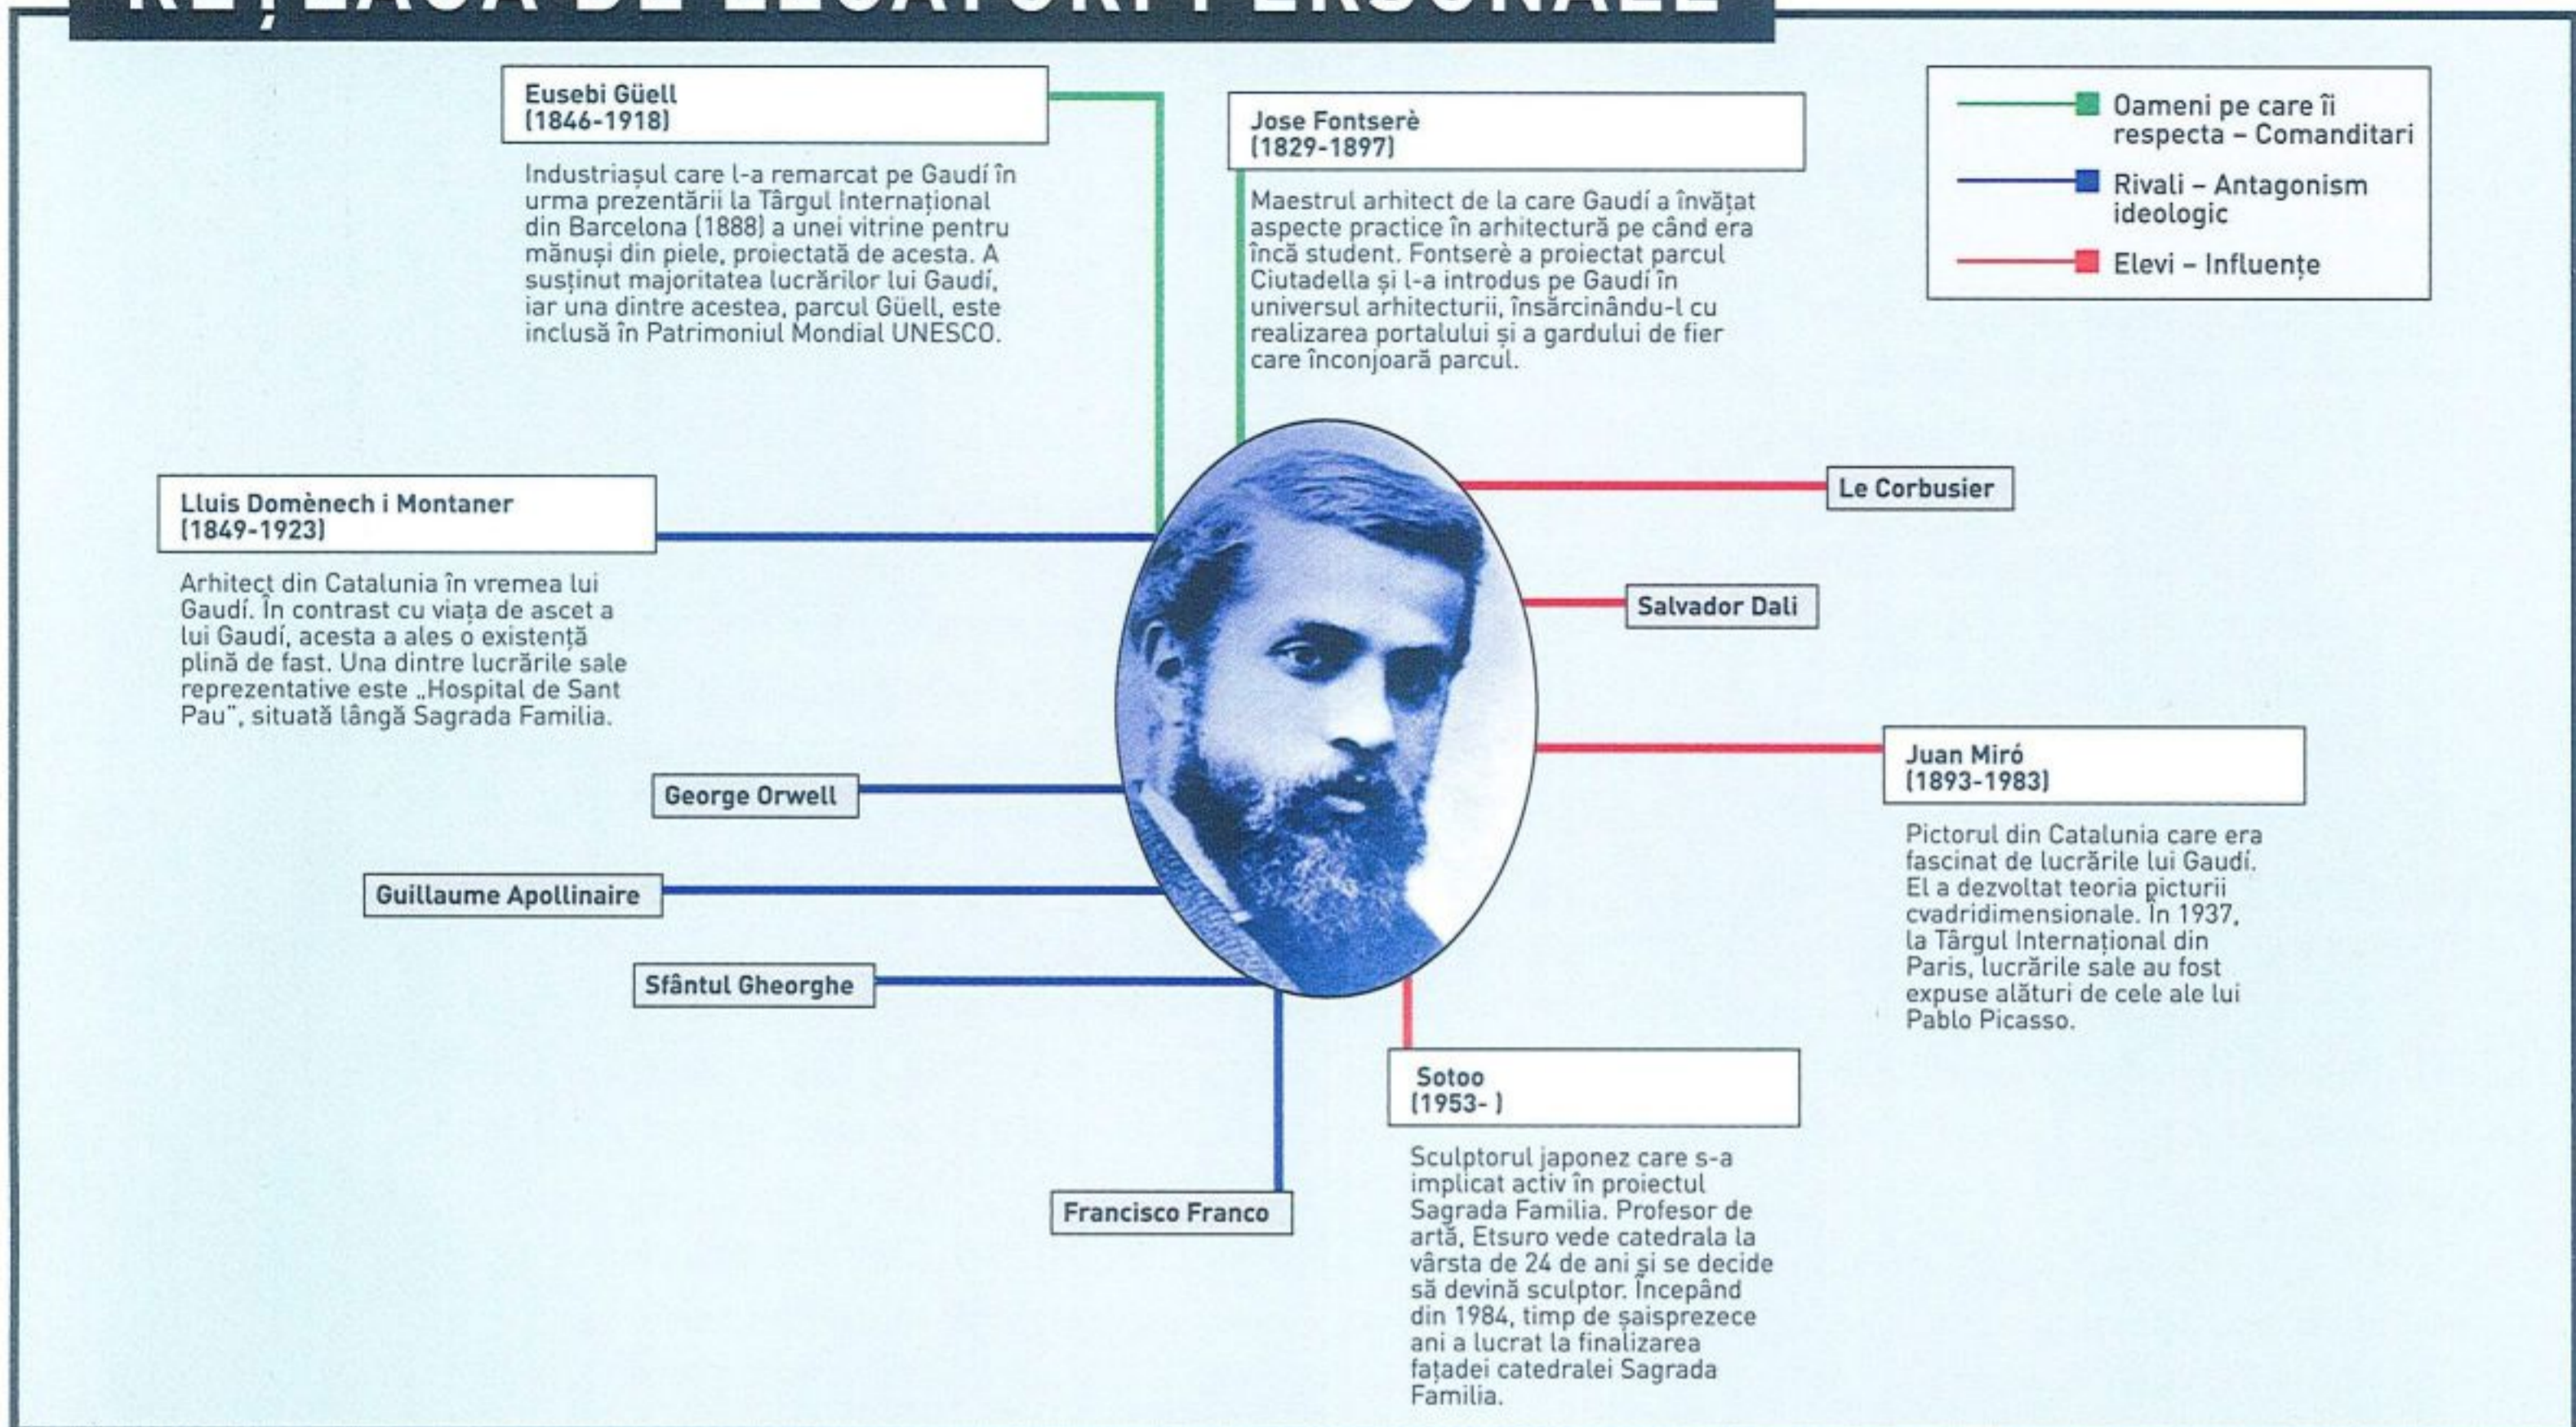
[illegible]

Eusebi Güell
(1846-1918)

Industriașul care l-a remarcat pe Gaudí în urma prezentării la Târgul Internațional din Barcelona (1888) a unei vitrine pentru mănuși din piele, proiectată de acesta. A susținut majoritatea lucrărilor lui Gaudí, iar una dintre acestea, parcul Güell, este inclusă în Patrimoniul Mondial UNESCO.

Jose Fontserè
(1829-1897)

Maestrul arhitect de la care Gaudí a învățat aspecte practice în arhitectură pe când era încă student. Fontserè a proiectat parcul Ciutadella și l-a introdus pe Gaudí în universul arhitecturii, însărcinându-l cu realizarea portalului și a gardului de fier care înconjoară parcul.

Oameni pe care îi respecta – Comanditari

Rivali – Antagonism ideologic

Elevi – Influențe

Lluis Domènech i Montaner
(1849-1923)

Arhitect din Catalunia în vremea lui Gaudí. În contrast cu viața de ascet a lui Gaudí, acesta a ales o existență plină de fast. Una dintre lucrările sale reprezentative este „Hospital de Sant Pau", situată lângă Sagrada Familia.

Le Corbusier

Salvador Dali

Juan Miró
(1893-1983)

Pictorul din Catalunia care era fascinat de lucrările lui Gaudí. El a dezvoltat teoria picturii cvadridimensionale. În 1937, la Târgul Internațional din Paris, lucrările sale au fost expuse alături de cele ale lui Pablo Picasso.

George Orwell

Guillaume Apollinaire

Sfântul Gheorghe

Sotoo
(1953- )

Sculptorul japonez care s-a implicat activ în proiectul Sagrada Familia. Profesor de artă, Etsuro vede catedrala la vârsta de 24 de ani și se decide să devină sculptor. Începând din 1984, timp de șaisprezece ani a lucrat la finalizarea fațadei catedralei Sagrada Familia.

Francisco Franco